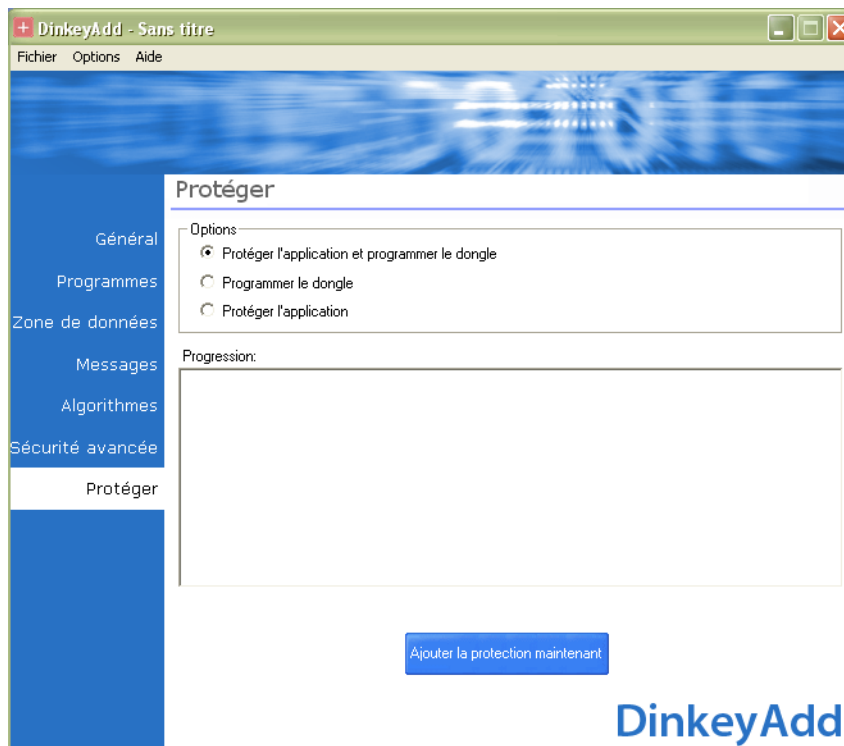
DinkeyAdd - Sans titre

Fichier Options Aide

Général
Programmes
Zone de données
Messages
Algorithmes
Sécurité avancée
Protéger

Protéger

Options
Protéger l'application et programmer le dongle
Programmer le dongle
Protéger l'application

Progression:

Ajouter la protection maintenant

DinkeyAdd